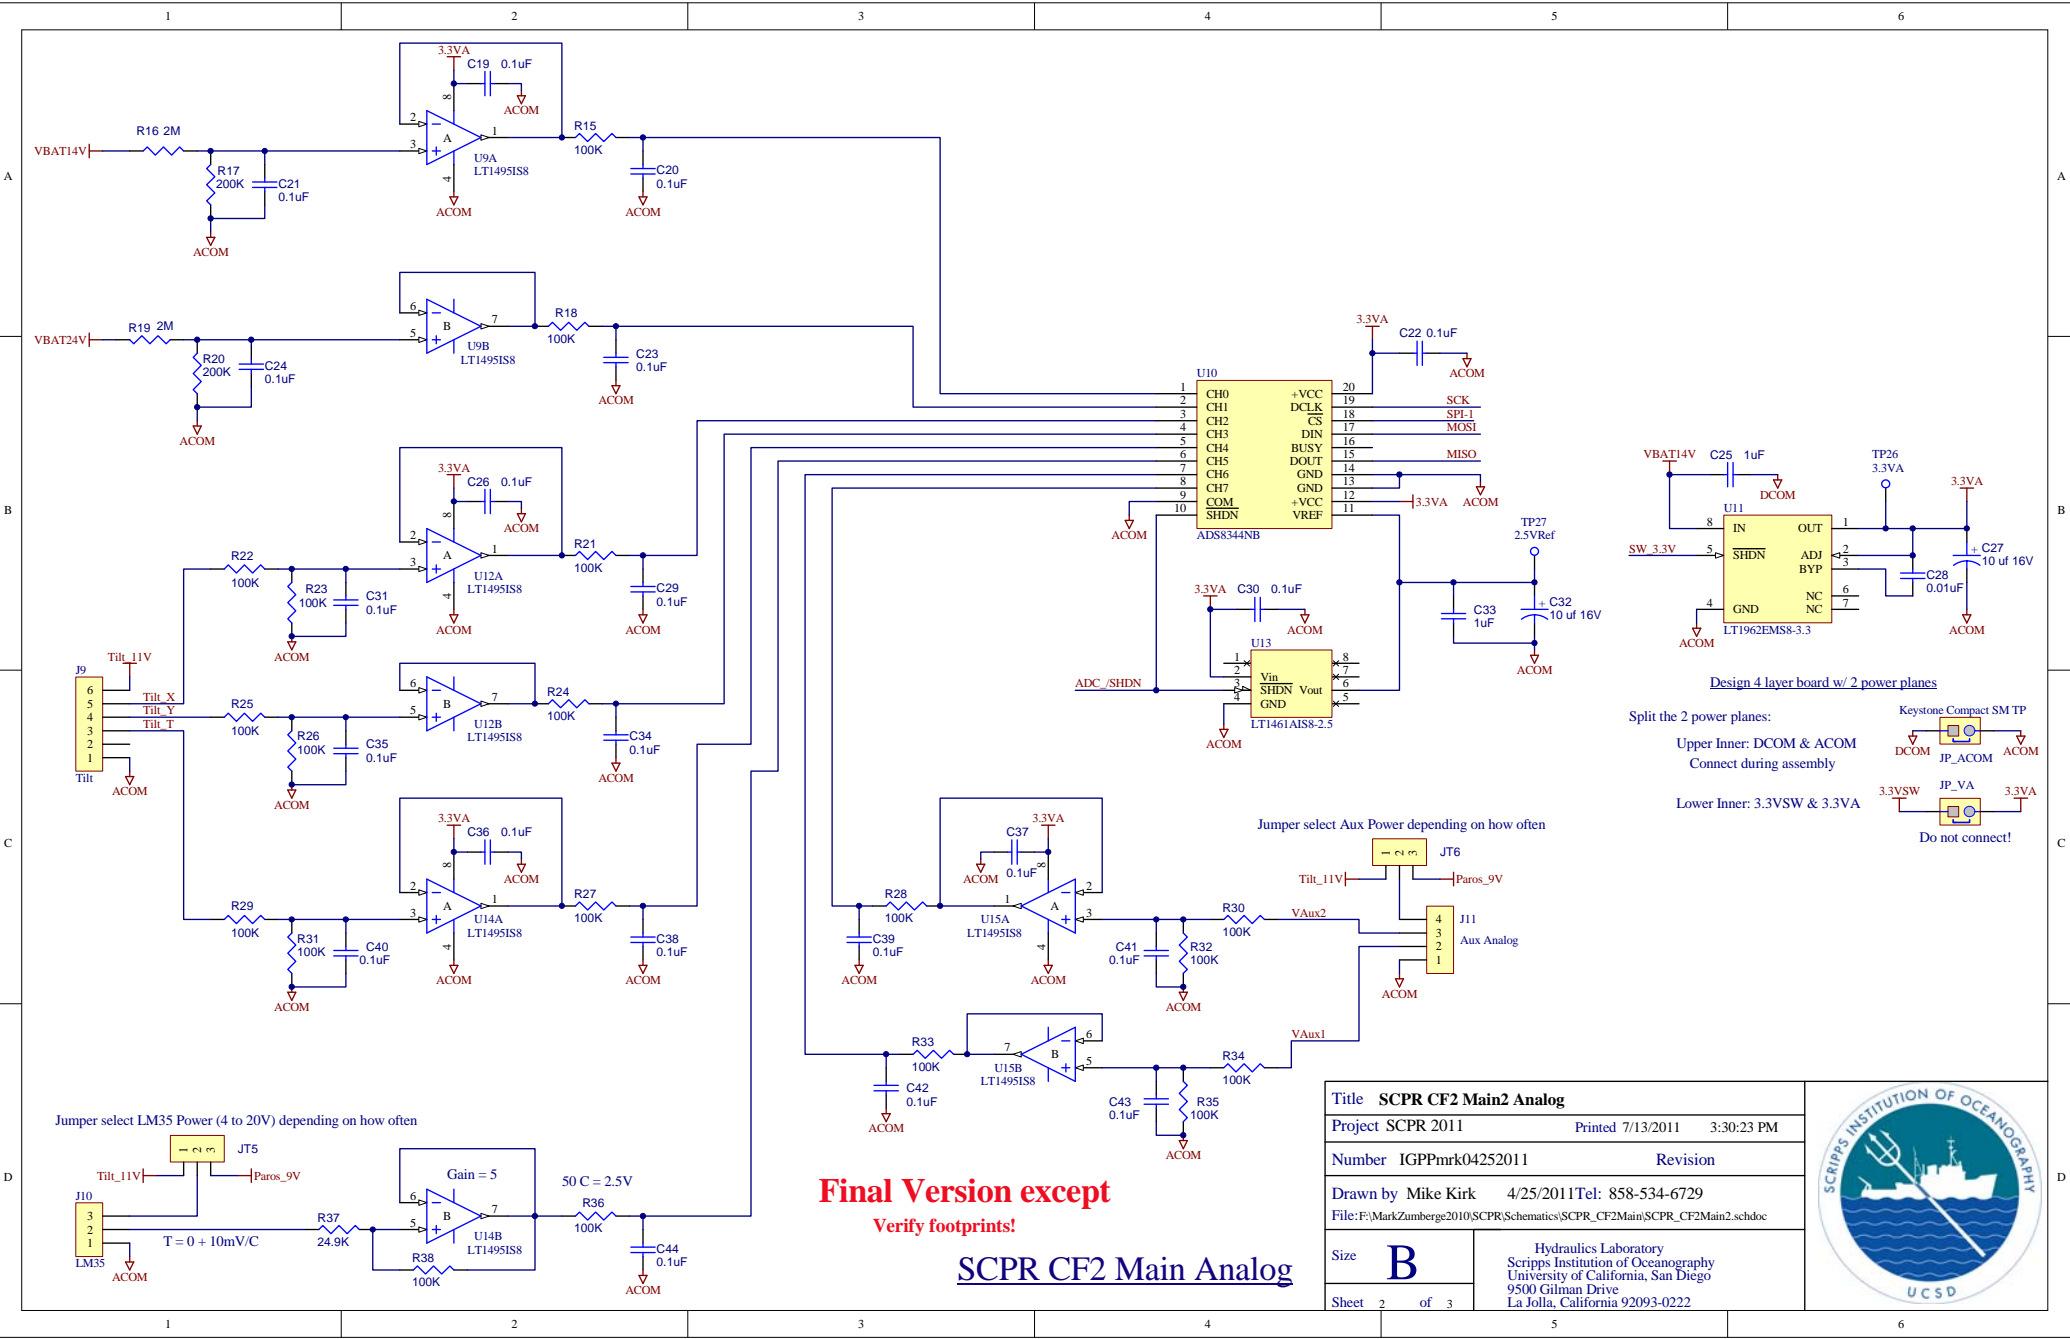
1 2 3 4 5 6

A B C D

3.3VA C19 0.1uF ACOM
8
VBAT14V R16 2M
2 − A
3 +
1
U9A LT1495IS8
4
R15 100K
C20 0.1uF
R17 200K
C21 0.1uF
ACOM ACOM ACOM

VBAT24V R19 2M
6 − B
5 +
7
U9B LT1495IS8
R18 100K
C23 0.1uF
R20 200K
C24 0.1uF
ACOM ACOM

3.3VA C22 0.1uF ACOM
U10
1 CH0 +VCC 20
2 CH1 DCLK 19 SCK
3 CH2 CS 18 SPI-1
4 CH3 DIN 17 MOSI
5 CH4 BUSY 16
6 CH5 DOUT 15 MISO
7 CH6 GND 14
8 CH7 GND 13
9 COM +VCC 12 3.3VA ACOM
10 SHDN VREF 11
ADS8344NB
ACOM

VBAT14V C25 1uF DCOM
TP26 3.3VA
3.3VA
U11
8 IN OUT 1
SW_3.3V 5 SHDN ADJ 2
BYP 3
6 NC
4 GND NC 7
LT1962EMS8-3.3
C27 10 uf 16V
C28 0.01uF
ACOM ACOM

TP27 2.5VRef
3.3VA C30 0.1uF ACOM
U13
1 8
2 7
3 Vin 6
SHDN Vout
4 GND 5
LT1461AIS8-2.5
ADC_/SHDN
ACOM
C33 1uF
C32 10 uf 16V
ACOM

3.3VA C26 0.1uF ACOM
R22 100K
2 − A
3 +
1
U12A LT1495IS8
4
R21 100K
C29 0.1uF
R23 100K
C31 0.1uF
ACOM ACOM ACOM

Tilt_11V
J9
6 5 4 3 2 1
Tilt_X
Tilt_Y
Tilt_T
Tilt
ACOM

R25 100K
6 − B
5 +
7
U12B LT1495IS8
R24 100K
C34 0.1uF
R26 100K
C35 0.1uF
ACOM ACOM

Design 4 layer board w/ 2 power planes
Split the 2 power planes:
Upper Inner: DCOM & ACOM
Connect during assembly
Lower Inner: 3.3VSW & 3.3VA
Keystone Compact SM TP
DCOM JP_ACOM ACOM
3.3VSW JP_VA 3.3VA
Do not connect!

3.3VA C36 0.1uF ACOM
R29 100K
2 − A
3 +
1
U14A LT1495IS8
4
R27 100K
C38 0.1uF
R31 100K
C40 0.1uF
ACOM ACOM ACOM

3.3VA C37 ACOM 0.1uF
8
R28 100K
1 A 2
U15A LT1495IS8
3
4
C39 0.1uF
ACOM ACOM
R30 100K
VAux2
C41 0.1uF
R32 100K
ACOM

Jumper select Aux Power depending on how often
1 2 3 JT6
Tilt_11V Paros_9V
J11
4 3 2 1
Aux Analog
ACOM

R33 100K
7 B 6
U15B LT1495IS8
5
C42 0.1uF
ACOM
R34 100K
VAux1
C43 0.1uF
R35 100K
ACOM

Jumper select LM35 Power (4 to 20V) depending on how often
1 2 3 JT5
Tilt_11V Paros_9V
J10
3 2 1
LM35
ACOM
T = 0 + 10mV/C
R37 24.9K
Gain = 5
6 − B
5 +
7
U14B LT1495IS8
R38 100K
50 C = 2.5V
R36 100K
C44 0.1uF
ACOM

Final Version except
Verify footprints!
SCPR CF2 Main Analog

Title SCPR CF2 Main2 Analog
Project SCPR 2011 Printed 7/13/2011 3:30:23 PM
Number IGPPmrk04252011 Revision
Drawn by Mike Kirk 4/25/2011Tel: 858-534-6729
File: F:\MarkZumberge2010\SCPR\Schematics\SCPR_CF2Main\SCPR_CF2Main2.schdoc
Size B
Sheet 2 of 3
Hydraulics Laboratory
Scripps Institution of Oceanography
University of California, San Diego
9500 Gilman Drive
La Jolla, California 92093-0222

SCRIPPS INSTITUTION OF OCEANOGRAPHY
UCSD